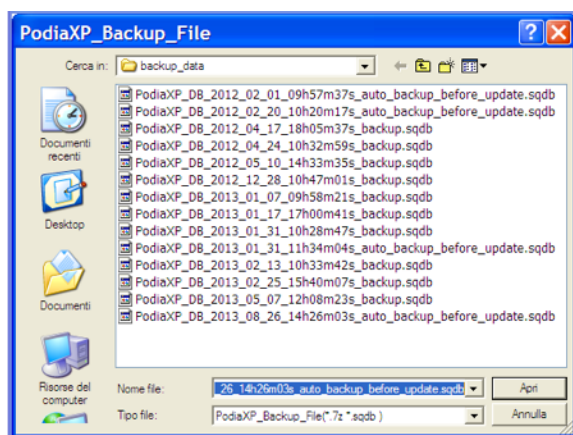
PodiaXP_Backup_File

Cerca in: backup_data

Documenti recenti

Desktop

Documenti

Risorse del computer

PodiaXP_DB_2012_02_01_09h57m37s_auto_backup_before_update.sqdb
PodiaXP_DB_2012_02_20_10h20m17s_auto_backup_before_update.sqdb
PodiaXP_DB_2012_04_17_18h05m37s_backup.sqdb
PodiaXP_DB_2012_04_24_10h32m59s_backup.sqdb
PodiaXP_DB_2012_05_10_14h33m35s_backup.sqdb
PodiaXP_DB_2012_12_28_10h47m01s_backup.sqdb
PodiaXP_DB_2013_01_07_09h58m21s_backup.sqdb
PodiaXP_DB_2013_01_17_17h00m41s_backup.sqdb
PodiaXP_DB_2013_01_31_10h28m47s_backup.sqdb
PodiaXP_DB_2013_01_31_11h34m04s_auto_backup_before_update.sqdb
PodiaXP_DB_2013_02_13_10h33m42s_backup.sqdb
PodiaXP_DB_2013_02_25_15h40m07s_backup.sqdb
PodiaXP_DB_2013_05_07_12h08m23s_backup.sqdb
PodiaXP_DB_2013_08_26_14h26m03s_auto_backup_before_update.sqdb

Nome file: _26_14h26m03s_auto_backup_before_update.sqdb

Apri

Tipo file: PodiaXP_Backup_File(*.7z *.sqdb )

Annulla